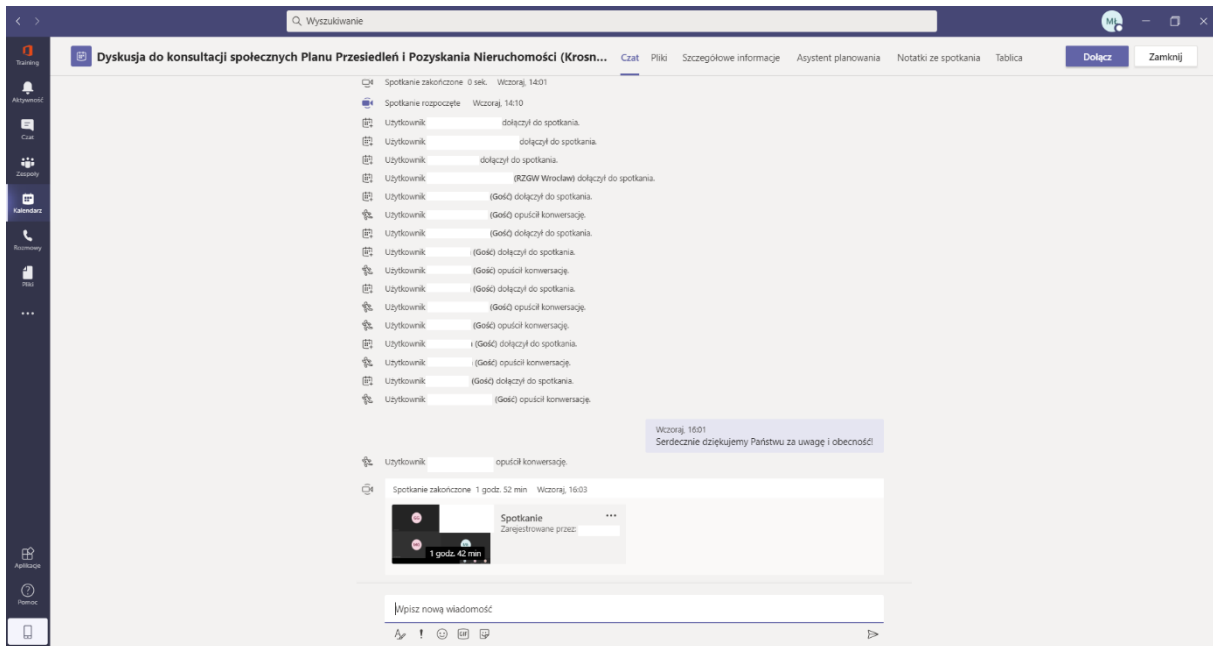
Q Wyszukiwanie

ML

Training

Aktywność

Czat

Zespoły

Kalendarz

Rozmowy

Pliki

...

Aplikacje

Pomoc

Dyskusja do konsultacji społecznych Planu Przesiedleń i Pozyskania Nieruchomości (Krosn...

Czat Pliki Szczegółowe informacje Asystent planowania Notatki ze spotkania Tablica

Dołącz

Zamknij

Spotkanie zakończone 0 sek. Wczoraj, 14:01

Spotkanie rozpoczęte Wczoraj, 14:10

Użytkownik dołączył do spotkania.

Użytkownik dołączył do spotkania.

Użytkownik dołączył do spotkania.

Użytkownik (RZGW Wrocław) dołączył do spotkania.

Użytkownik (Gość) dołączył do spotkania.

Użytkownik (Gość) opuścił konwersację.

Użytkownik (Gość) dołączył do spotkania.

Użytkownik (Gość) dołączył do spotkania.

Użytkownik (Gość) opuścił konwersację.

Użytkownik (Gość) dołączył do spotkania.

Użytkownik (Gość) opuścił konwersację.

Użytkownik (Gość) opuścił konwersację.

Użytkownik (Gość) dołączył do spotkania.

Użytkownik (Gość) opuścił konwersację.

Użytkownik (Gość) dołączył do spotkania.

Użytkownik (Gość) opuścił konwersację.

Wczoraj, 16:01
Serdecznie dziękujemy Państwu za uwagę i obecność!

Użytkownik opuścił konwersację.

Spotkanie zakończone 1 godz. 52 min Wczoraj, 16:03

1 godz. 42 min

Spotkanie
Zarejestrowane przez:

...

Wpisz nową wiadomość